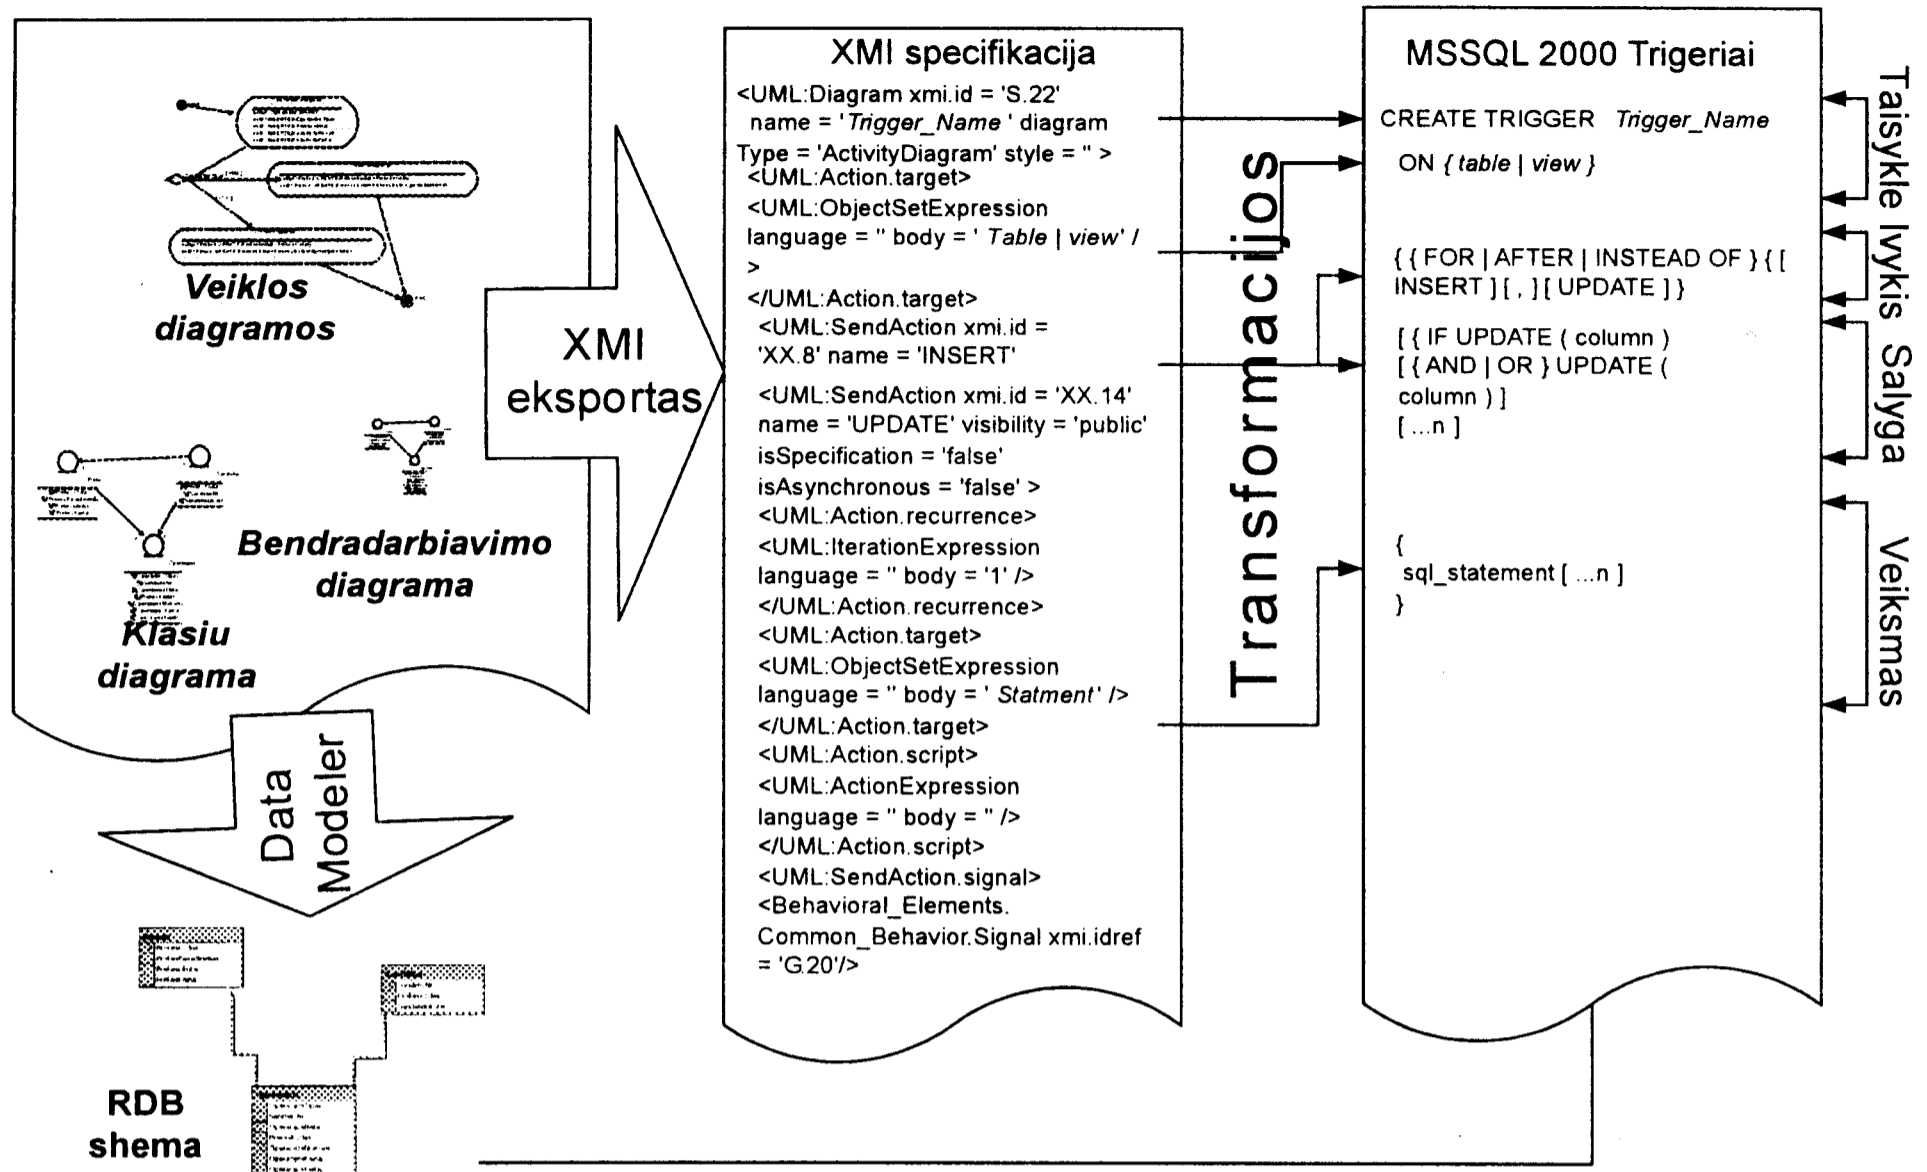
Veiklos diagramos

Bendradarbiavimo diagrama

Klasiu diagrama

Data Modeler

RDB shema

XMI eksportas

XMI specifikacija

<UML:Diagram xmi.id = 'S.22' name = 'Trigger_Name' diagram Type = 'ActivityDiagram' style = '' >
<UML:Action.target>
<UML:ObjectSetExpression language = '' body = ' Table | view' / >
</UML:Action.target>
<UML:SendAction xmi.id = 'XX.8' name = 'INSERT'
<UML:SendAction xmi.id = 'XX.14' name = 'UPDATE' visibility = 'public' isSpecification = 'false' isAsynchronous = 'false' >
<UML:Action.recurrence>
<UML:IterationExpression language = '' body = '1' />
</UML:Action.recurrence>
<UML:Action.target>
<UML:ObjectSetExpression language = '' body = ' Statment' />
</UML:Action.target>
<UML:Action.script>
<UML:ActionExpression language = '' body = '' />
</UML:Action.script>
<UML:SendAction.signal>
<Behavioral_Elements.Common_Behavior.Signal xmi.idref = 'G.20'/>

Transformacijos

MSSQL 2000 Trigeriai

CREATE TRIGGER Trigger_Name

ON { table | view }

{ { FOR | AFTER | INSTEAD OF } { [ INSERT ] [ , ] [ UPDATE ] }

[ { IF UPDATE ( column ) [ { AND | OR } UPDATE ( column ) ] [ ...n ]

{
sql_statement [ ...n ]
}

Taisykle Ivykis Salyga Veiksmas